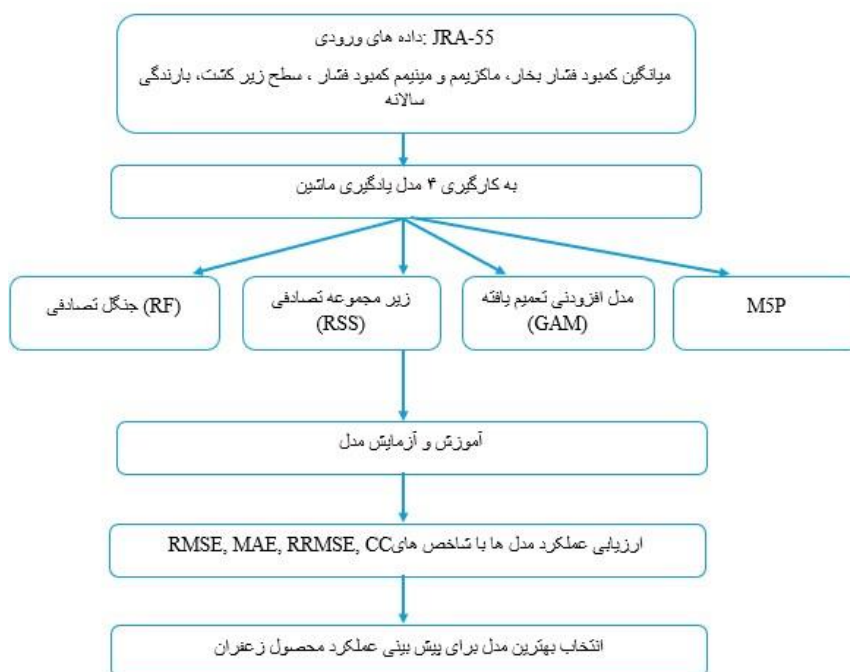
داده های ورودی: JRA-55

میانگین کمبود فشار بخار، ماکزیمم و مینیمم کمبود فشار ، سطح زیر کشت، بارندگی سالانه

به کارگیری ۴ مدل یادگیری ماشین

(RF) جنگل تصادفی

زیر مجموعه تصادفی (RSS)

مدل افزودنی تعمیم یافته (GAM)

M5P

آموزش و آزمایش مدل

ارزیابی عملکرد مدل ها با شاخص هایRMSE, MAE, RRMSE, CC

انتخاب بهترین مدل برای پیش بینی عملکرد محصول زعفران